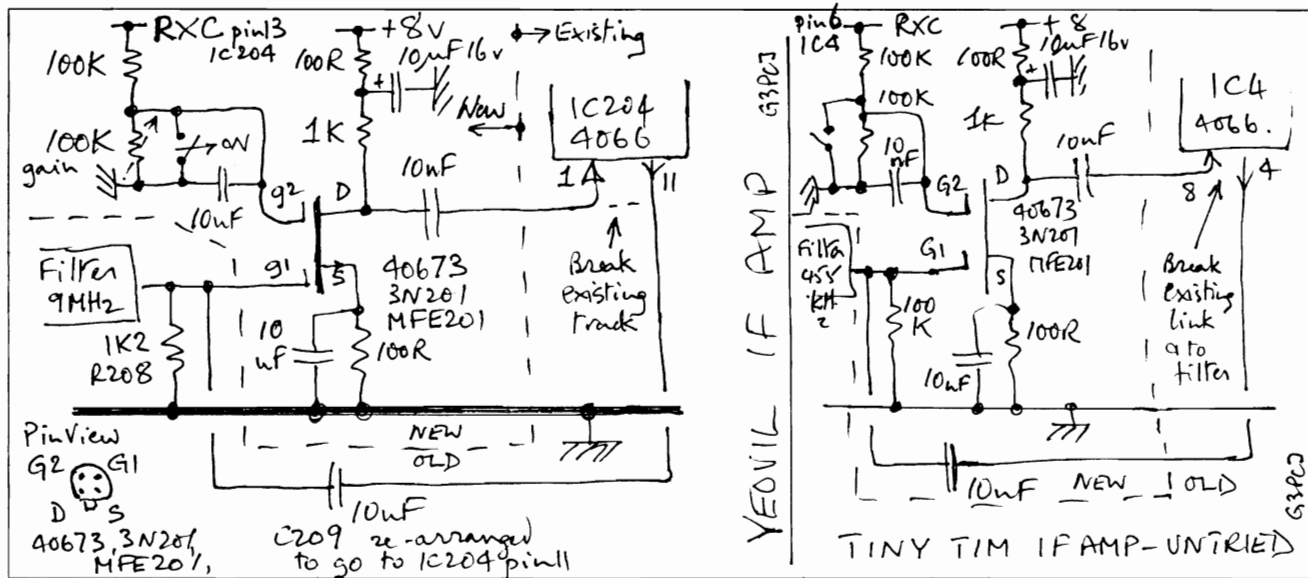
RXC pin13
IC204
100K
100K
gain
ON
10nF
g2
+8V
100R
10uF 16v
Existing
New
1K
D
10nF
IC204
4066
1A
11
Filter
9MHz
g1
S
40673
3N201
MFE201
Break existing track
1K2
R208
10
uF
100R
NEW
OLD
Pin View
G2
G1
D
S
40673, 3N201, MFE201,
10uF
C209 re-arranged to go to IC204 pin11

YEOVIL IF AMP

G3PCJ

pin6
IC4
RXC
100K
100K
10
nF
G2
+8
100R
10uF 16v
1K
D
10nF
IC4
4066.
8
4
40673
3N201
MFE201
Filter
455
KHz
G1
100
K
S
100R
10uF
Break existing link a to filter
10uF
NEW
OLD
G3PCJ
TINY TIM IF AMP - UNTRIED